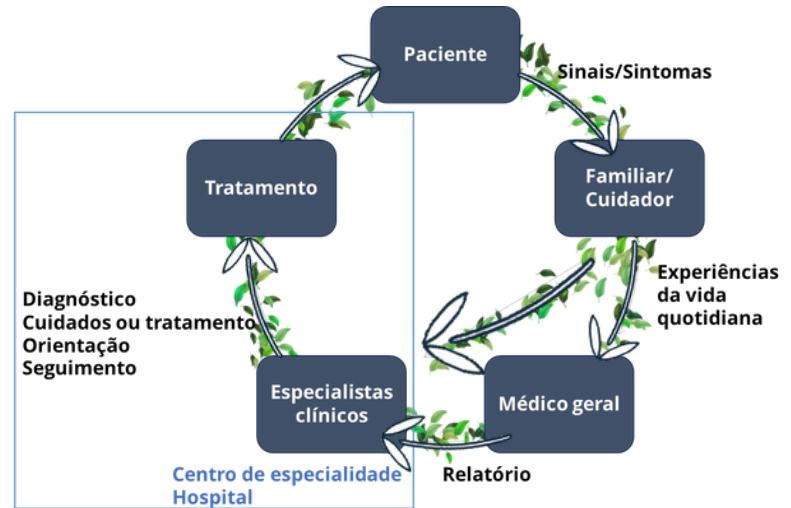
Paciente

Sinais/Sintomas

Familiar/
Cuidador

Experiências
da vida
quotidiana

Médico geral

Relatório

Especialistas
clínicos

Centro de especialidade
Hospital

Diagnóstico
Cuidados ou tratamento
Orientação
Seguimento

Tratamento